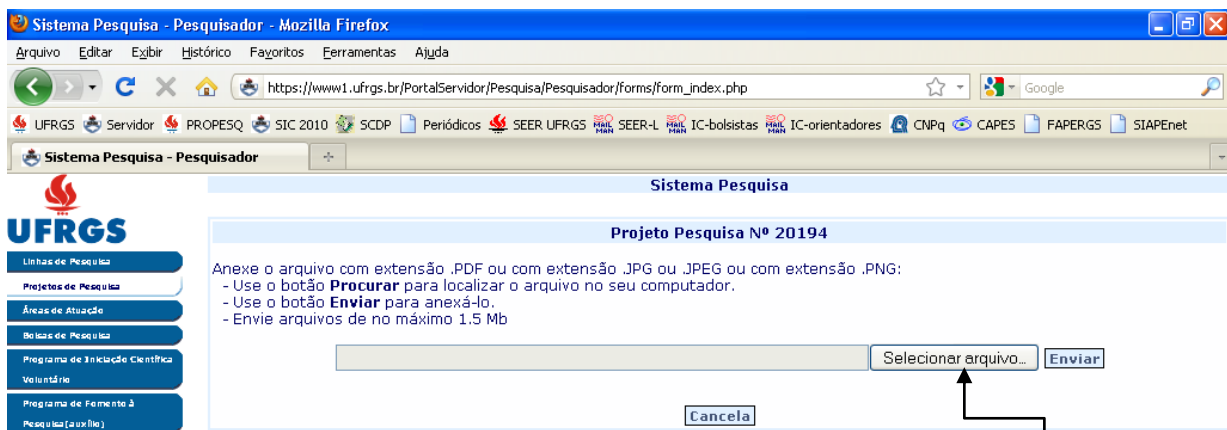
Sistema Pesquisa - Pesquisador - Mozilla Firefox

Arquivo Editar Exibir Histórico Favoritos Ferramentas Ajuda

https://www1.ufrgs.br/PortalServidor/Pesquisa/Pesquisador/forms/form_index.php

Google

UFRGS Servidor PROPESQ SIC 2010 SCDP Periódicos SEER UFRGS SEER-L IC-bolsistas IC-orientadores CNPq CAPES FAPERGS SIAPEnet

Sistema Pesquisa - Pesquisador

UFRGS

Linhas de Pesquisa
Projetos de Pesquisa
Áreas de Atuação
Bolsas de Pesquisa
Programa de Iniciação Científica Voluntário
Programa de Fomento à Pesquisa (auxílio)

Sistema Pesquisa

Projeto Pesquisa Nº 20194

Anexe o arquivo com extensão .PDF ou com extensão .JPG ou .JPEG ou com extensão .PNG:
- Use o botão **Procurar** para localizar o arquivo no seu computador.
- Use o botão **Enviar** para anexá-lo.
- Envie arquivos de no máximo 1.5 Mb

Selecionar arquivo... Enviar

Cancela